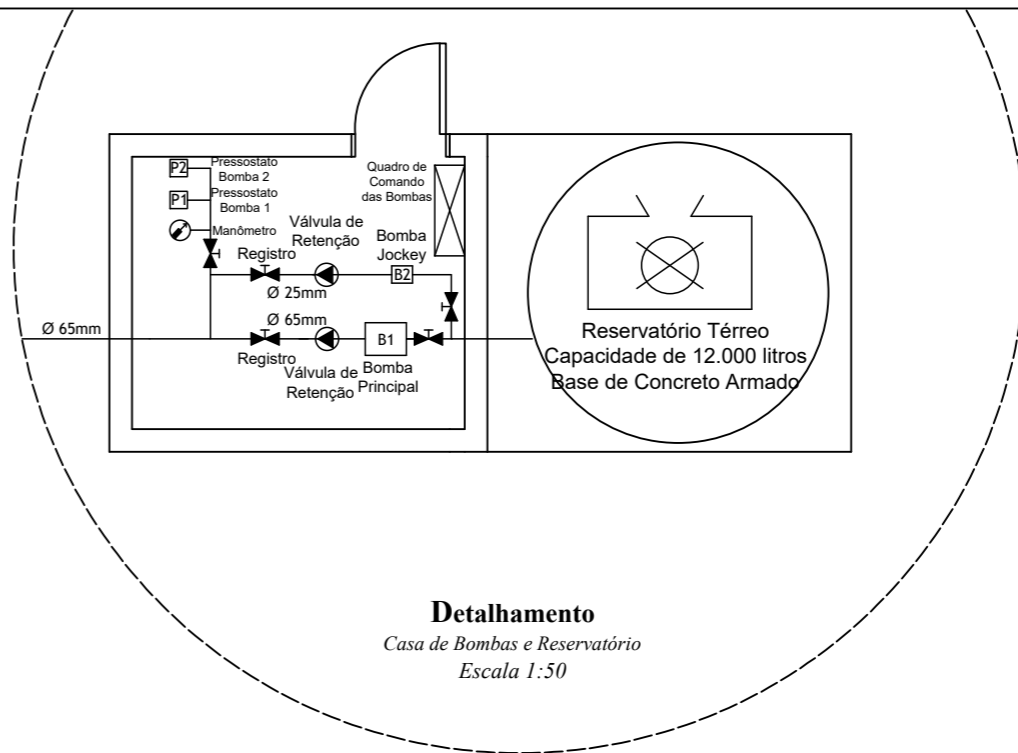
P2 Pressostato Bomba 2

P1 Pressostato Bomba 1

Manômetro

Quadro de Comando das Bombas

Válvula de Retenção

Bomba Jockey

Registro

B2

Ø 25mm

Ø 65mm

Ø 65mm

Registro

B1

Válvula de Retenção

Bomba Principal

Reservatório Térreo
Capacidade de 12.000 litros
Base de Concreto Armado

Detalhamento
Casa de Bombas e Reservatório
Escala 1:50